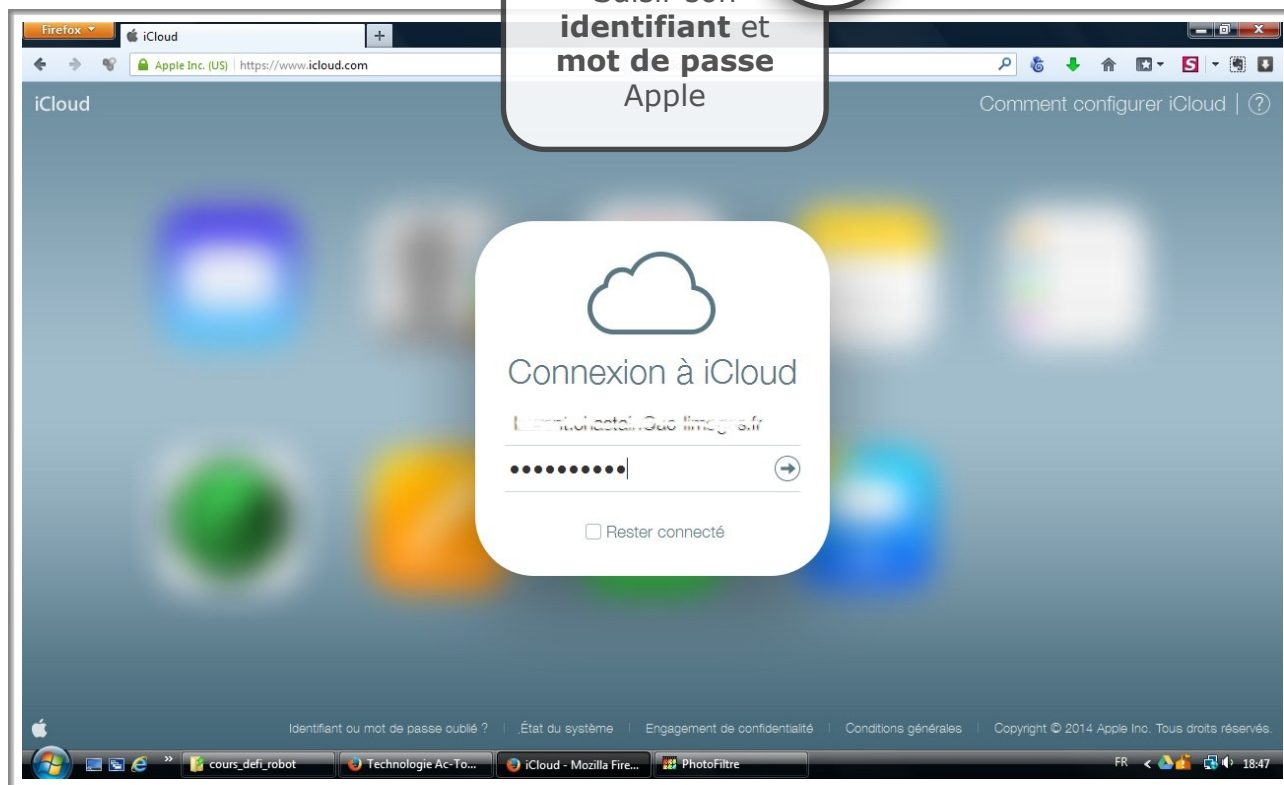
Firefox
iCloud
+
Apple Inc. (US) https://www.icloud.com

Saisir son **identifiant** et **mot de passe** Apple

iCloud
Comment configurer iCloud | ?

Connexion à iCloud
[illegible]
••••••••••
Rester connecté

Identifiant ou mot de passe oublié ? | État du système | Engagement de confidentialité | Conditions générales | Copyright © 2014 Apple Inc. Tous droits réservés.

cours_defi_robot
Technologie Ac-To...
iCloud - Mozilla Fire...
PhotoFiltre
FR
18:47